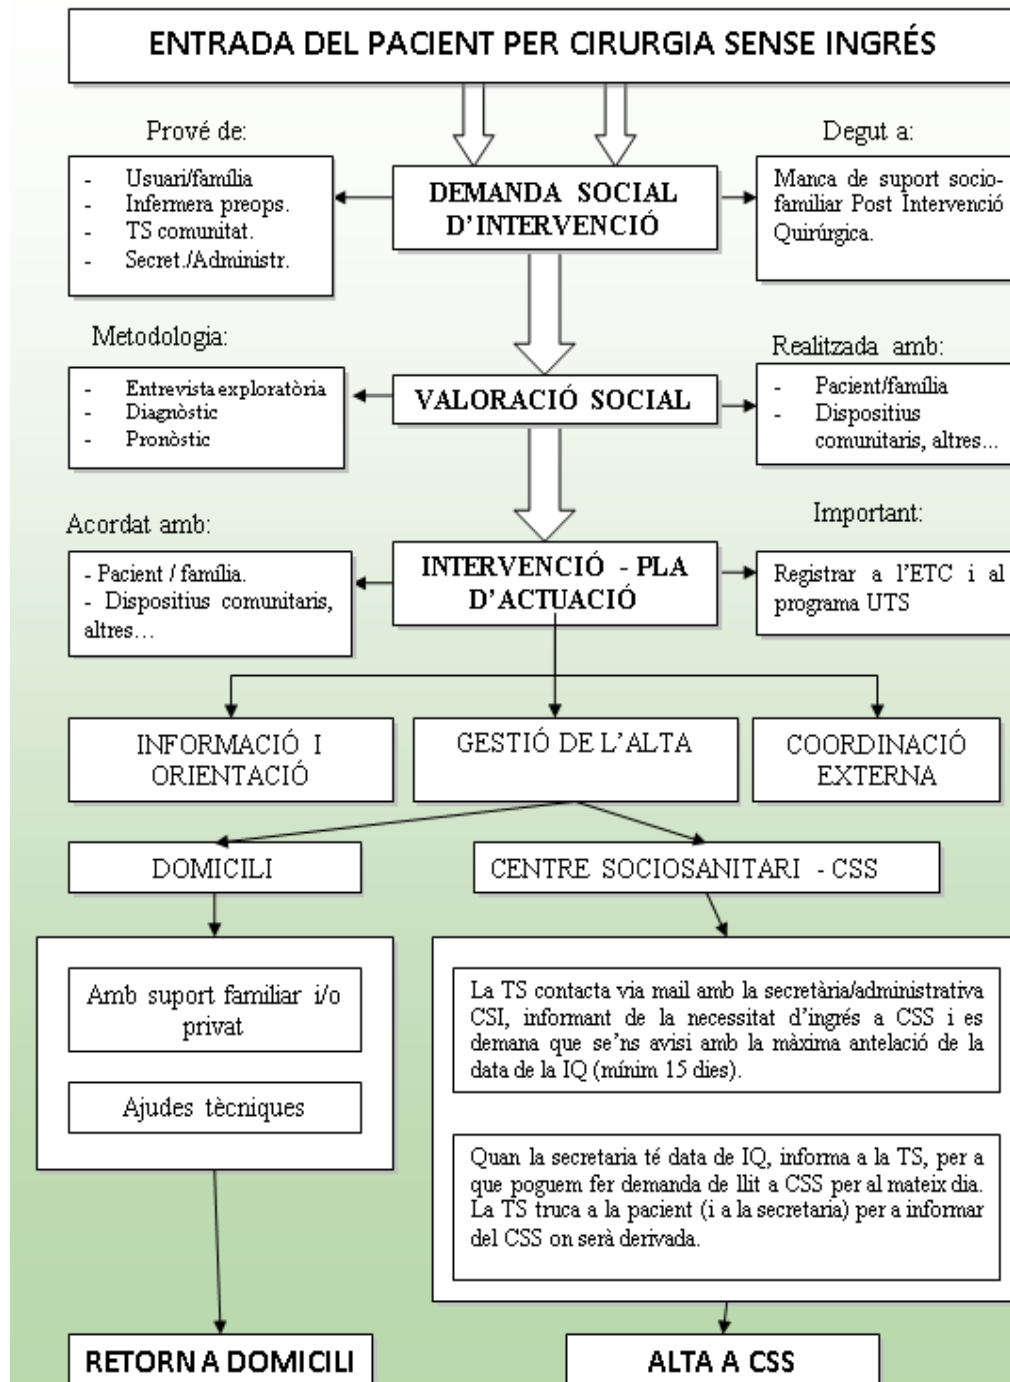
ENTRADA DEL PACIENT PER CIRURGIA SENSE INGRÉS

Prové de:

- Usuari/família
- Infermera preops.
- TS comunitat.
- Secret./Administr.

DEMANDA SOCIAL D'INTERVENCIÓ

Degut a:

Manca de suport socio-familiar Post Intervenció Quirúrgica.

Metodologia:

- Entrevista exploratòria
- Diagnòstic
- Pronòstic

VALORACIÓ SOCIAL

Realitzada amb:

- Pacient/família
- Dispositius comunitaris, altres...

Acordat amb:

- Pacient / família.
- Dispositius comunitaris, altres…

INTERVENCIÓ - PLA D'ACTUACIÓ

Important:

Registrar a l'ETC i al programa UTS

INFORMACIÓ I ORIENTACIÓ

GESTIÓ DE L'ALTA

COORDINACIÓ EXTERNA

DOMICILI

CENTRE SOCIOSANITARI - CSS

Amb suport familiar i/o privat

Ajudes tècniques

La TS contacta via mail amb la secretària/administrativa CSI, informant de la necessitat d'ingrés a CSS i es demana que se'ns avisi amb la màxima antelació de la data de la IQ (mínim 15 dies).

Quan la secretaria té data de IQ, informa a la TS, per a que poguem fer demanda de llit a CSS per al mateix dia. La TS truca a la pacient (i a la secretaria) per a informar del CSS on serà derivada.

RETORN A DOMICILI

ALTA A CSS